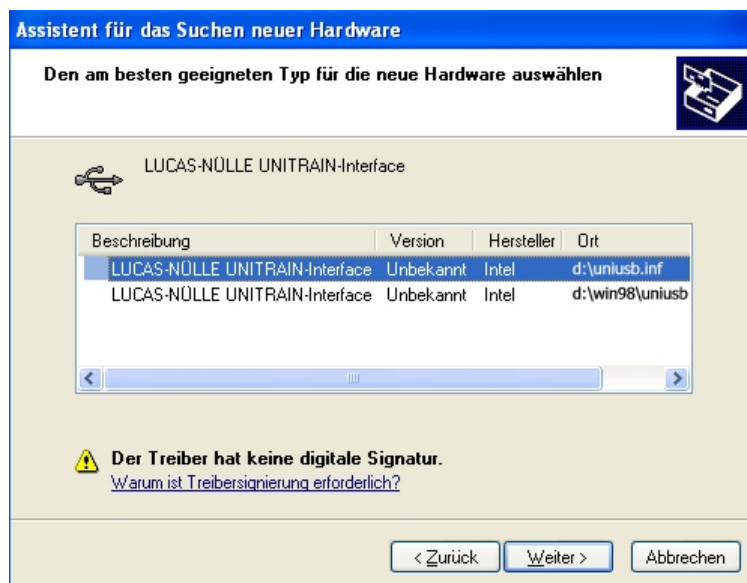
Assistent für das Suchen neuer Hardware

Den am besten geeigneten Typ für die neue Hardware auswählen

LUCAS-NÜLLE UNITRAIN-Interface

| Beschreibung | Version | Hersteller | Ort |
|---|---|---|---|
| LUCAS-NÜLLE UNITRAIN-Interface | Unbekannt | Intel | d:\uniusb.inf |
| LUCAS-NÜLLE UNITRAIN-Interface | Unbekannt | Intel | d:\win98\uniusb |

Der Treiber hat keine digitale Signatur.
Warum ist Treibersignierung erforderlich?

< Zurück | Weiter > | Abbrechen